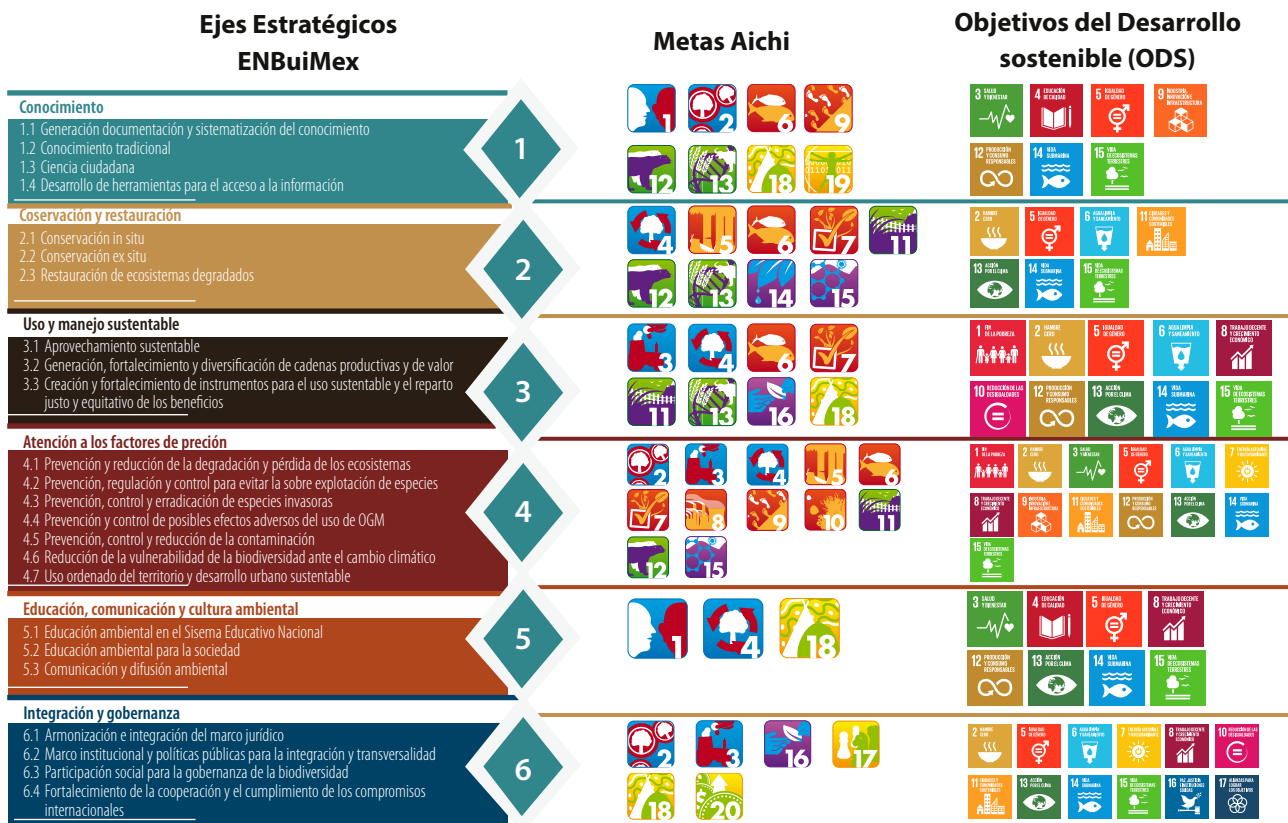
Ejes Estratégicos ENBuiMex

Metas Aichi

Objetivos del Desarrollo sostenible (ODS)

Conocimiento
1.1 Generación documentación y sistematización del conocimiento
1.2 Conocimiento tradicional
1.3 Ciencia ciudadana
1.4 Desarrollo de herramientas para el acceso a la información

1

1 2 6 9 12 13 18 19

3 SALUD Y BIENESTAR
4 EDUCACIÓN DE CALIDAD
5 IGUALDAD DE GÉNERO
9 INDUSTRIA, INNOVACIÓN E INFRAESTRUCTURA
12 PRODUCCIÓN Y CONSUMO RESPONSABLES
14 VIDA SUBMARINA
15 VIDA DE ECOSISTEMAS TERRESTRES

Coservación y restauración
2.1 Conservación in situ
2.2 Conservación ex situ
2.3 Restauración de ecosistemas degradados

2

4 5 6 7 11 12 13 14 15

2 HAMBRE CERO
5 IGUALDAD DE GÉNERO
6 AGUA LIMPIA Y SANEAMIENTO
11 CIUDADES Y COMUNIDADES SOSTENIBLES
13 ACCIÓN POR EL CLIMA
14 VIDA SUBMARINA
15 VIDA DE ECOSISTEMAS TERRESTRES

Uso y manejo sustentable
3.1 Aprovechamiento sustentable
3.2 Generación, fortalecimiento y diversificación de cadenas productivas y de valor
3.3 Creación y fortalecimiento de instrumentos para el uso sustentable y el reparto justo y equitativo de los beneficios

3

3 4 6 7 11 13 16 18

1 FIN DE LA POBREZA
2 HAMBRE CERO
5 IGUALDAD DE GÉNERO
6 AGUA LIMPIA Y SANEAMIENTO
8 TRABAJO DECENTE Y CRECIMIENTO ECONÓMICO
10 REDUCCIÓN DE LAS DESIGUALDADES
12 PRODUCCIÓN Y CONSUMO RESPONSABLES
13 ACCIÓN POR EL CLIMA
14 VIDA SUBMARINA
15 VIDA DE ECOSISTEMAS TERRESTRES

Atención a los factores de preción
4.1 Prevención y reducción de la degradación y pérdida de los ecosistemas
4.2 Prevención, regulación y control para evitar la sobre explotación de especies
4.3 Prevención, control y erradicación de especies invasoras
4.4 Prevención y control de posibles efectos adversos del uso de OGM
4.5 Prevención, control y reducción de la contaminación
4.6 Reducción de la vulnerabilidad de la biodiversidad ante el cambio climático
4.7 Uso ordenado del territorio y desarrollo urbano sustentable

4

2 3 4 5 6 7 8 9 10 11 12 15

1 FIN DE LA POBREZA
2 HAMBRE CERO
3 SALUD Y BIENESTAR
5 IGUALDAD DE GÉNERO
6 AGUA LIMPIA Y SANEAMIENTO
7 ENERGÍA ASEQUIBLE Y NO CONTAMINANTE
8 TRABAJO DECENTE Y CRECIMIENTO ECONÓMICO
9 INDUSTRIA, INNOVACIÓN E INFRAESTRUCTURA
11 CIUDADES Y COMUNIDADES SOSTENIBLES
12 PRODUCCIÓN Y CONSUMO RESPONSABLES
13 ACCIÓN POR EL CLIMA
14 VIDA SUBMARINA
15 VIDA DE ECOSISTEMAS TERRESTRES

Educación, comunicación y cultura ambiental
5.1 Educación ambiental en el Sisema Educativo Nacional
5.2 Educación ambiental para la sociedad
5.3 Comunicación y difusión ambiental

5

1 4 18

3 SALUD Y BIENESTAR
4 EDUCACIÓN DE CALIDAD
5 IGUALDAD DE GÉNERO
8 TRABAJO DECENTE Y CRECIMIENTO ECONÓMICO
12 PRODUCCIÓN Y CONSUMO RESPONSABLES
13 ACCIÓN POR EL CLIMA
14 VIDA SUBMARINA
15 VIDA DE ECOSISTEMAS TERRESTRES

Integración y gobernanza
6.1 Armonización e integración del marco jurídico
6.2 Marco institucional y políticas públicas para la integración y transversalidad
6.3 Participación social para la gobernanza de la biodiversidad
6.4 Fortalecimiento de la cooperación y el cumplimiento de los compromisos internacionales

6

2 3 16 17 18 20

2 HAMBRE CERO
5 IGUALDAD DE GÉNERO
6 AGUA LIMPIA Y SANEAMIENTO
7 ENERGÍA ASEQUIBLE Y NO CONTAMINANTE
8 TRABAJO DECENTE Y CRECIMIENTO ECONÓMICO
10 REDUCCIÓN DE LAS DESIGUALDADES
11 CIUDADES Y COMUNIDADES SOSTENIBLES
13 ACCIÓN POR EL CLIMA
14 VIDA SUBMARINA
15 VIDA DE ECOSISTEMAS TERRESTRES
16 PAZ, JUSTICIA E INSTITUCIONES SÓLIDAS
17 ALIANZAS PARA LOGRAR LOS OBJETIVOS